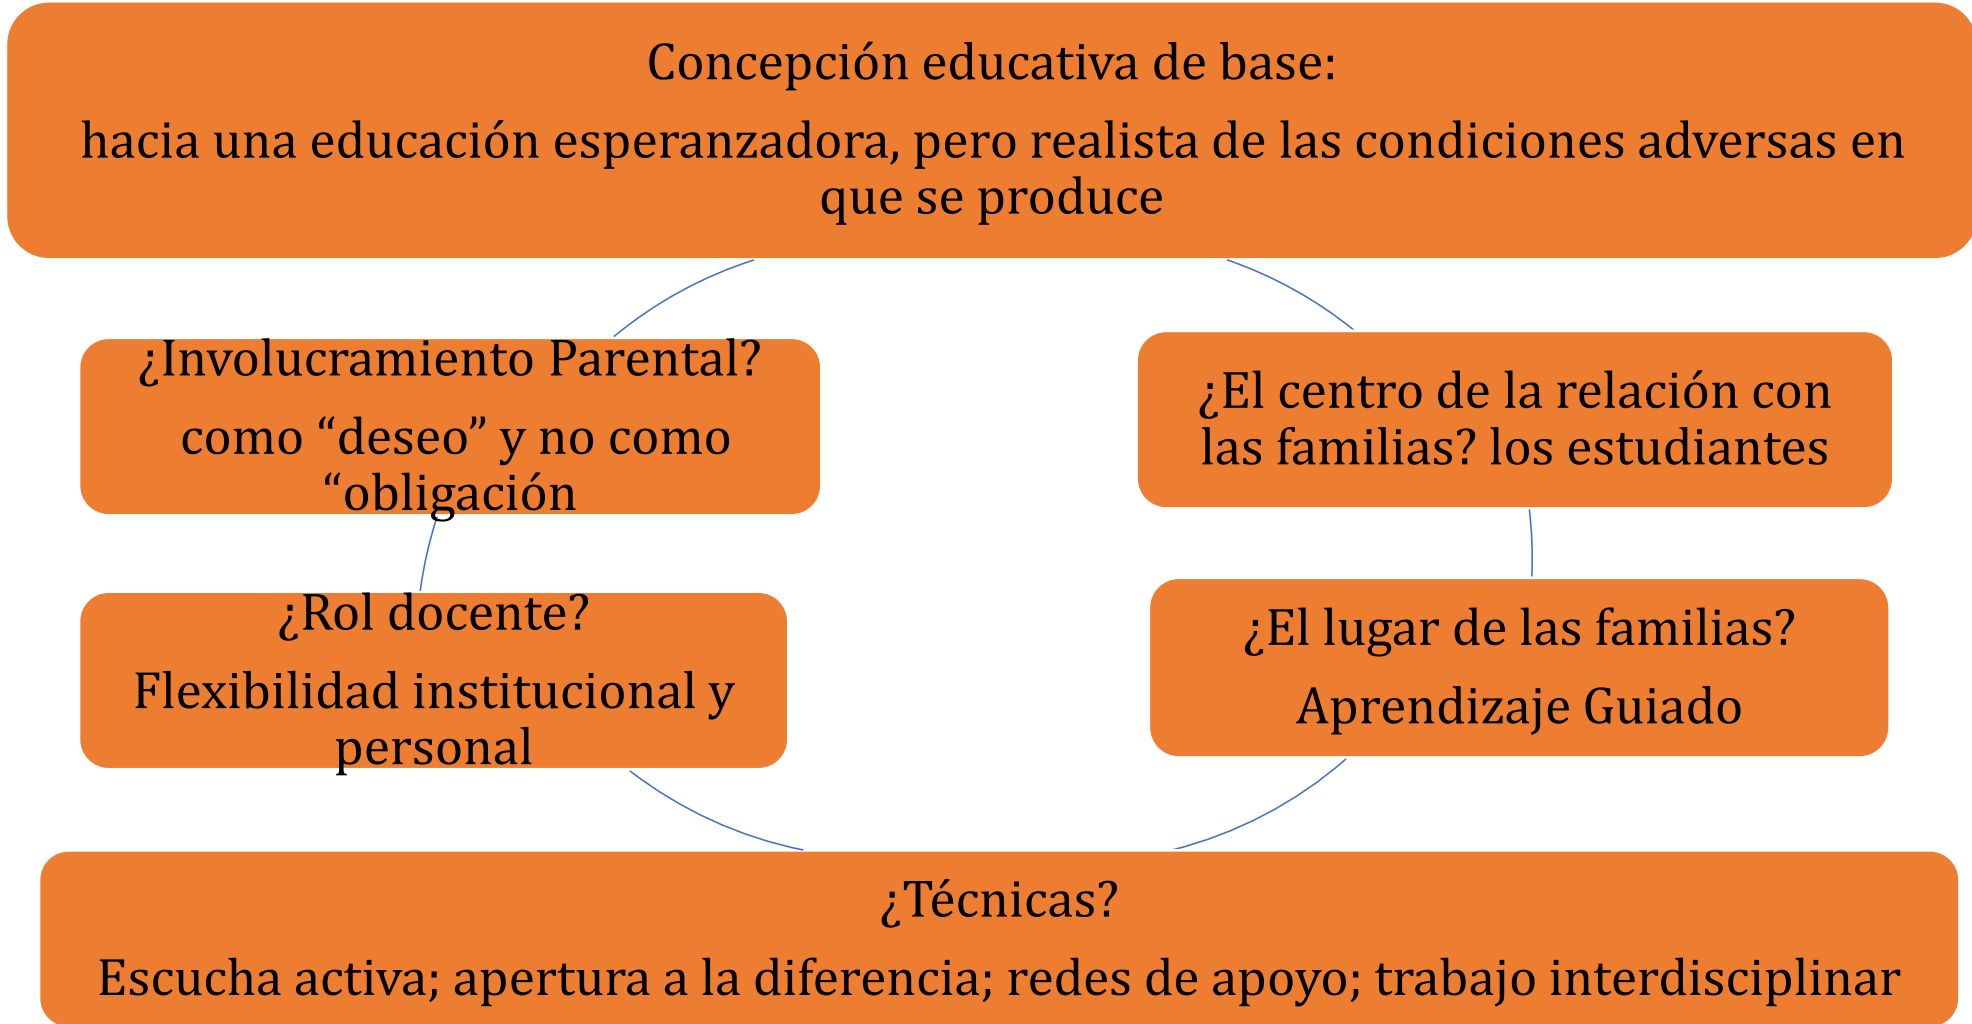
Concepción educativa de base:

hacia una educación esperanzadora, pero realista de las condiciones adversas en que se produce

¿Involucramiento Parental?

como “deseo” y no como “obligación

¿El centro de la relación con las familias? los estudiantes

¿Rol docente?

Flexibilidad institucional y personal

¿El lugar de las familias?

Aprendizaje Guiado

¿Técnicas?

Escucha activa; apertura a la diferencia; redes de apoyo; trabajo interdisciplinar